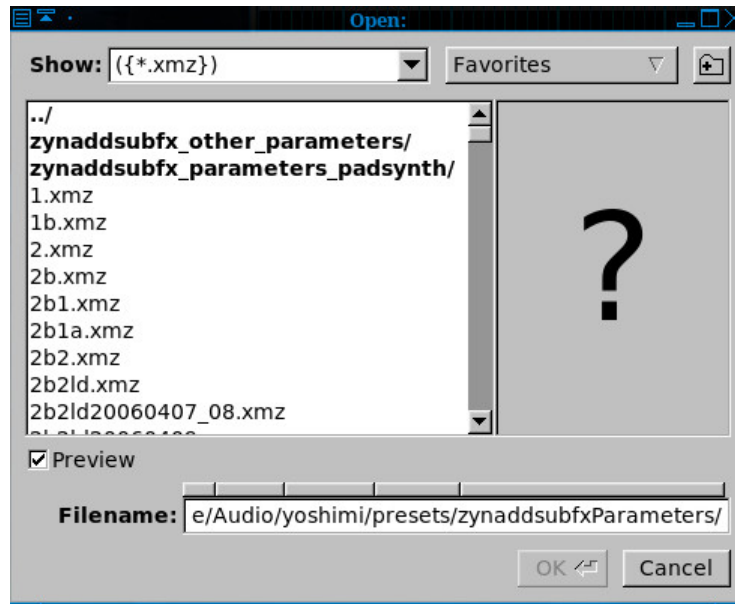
Open:

Show: ({*.xmz})

Favorites

../
zynaddsubfx_other_parameters/
zynaddsubfx_parameters_padsynth/
1.xmz
1b.xmz
2.xmz
2b.xmz
2b1.xmz
2b1a.xmz
2b2.xmz
2b2ld.xmz
2b2ld20060407_08.xmz
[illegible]

?

☑ Preview

Filename: e/Audio/yoshimi/presets/zynaddsubfxParameters/

OK

Cancel